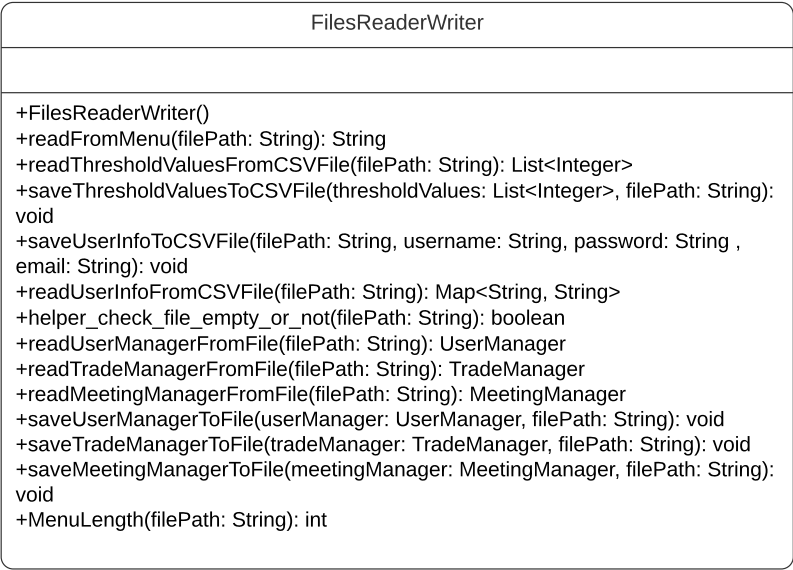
FilesReaderWriter

+FilesReaderWriter()
+readFromMenu(filePath: String): String
+readThresholdValuesFromCSVFile(filePath: String): List<Integer>
+saveThresholdValuesToCSVFile(thresholdValues: List<Integer>, filePath: String): void
+saveUserInfoToCSVFile(filePath: String, username: String, password: String , email: String): void
+readUserInfoFromCSVFile(filePath: String): Map<String, String>
+helper_check_file_empty_or_not(filePath: String): boolean
+readUserManagerFromFile(filePath: String): UserManager
+readTradeManagerFromFile(filePath: String): TradeManager
+readMeetingManagerFromFile(filePath: String): MeetingManager
+saveUserManagerToFile(userManager: UserManager, filePath: String): void
+saveTradeManagerToFile(tradeManager: TradeManager, filePath: String): void
+saveMeetingManagerToFile(meetingManager: MeetingManager, filePath: String): void
+MenuLength(filePath: String): int